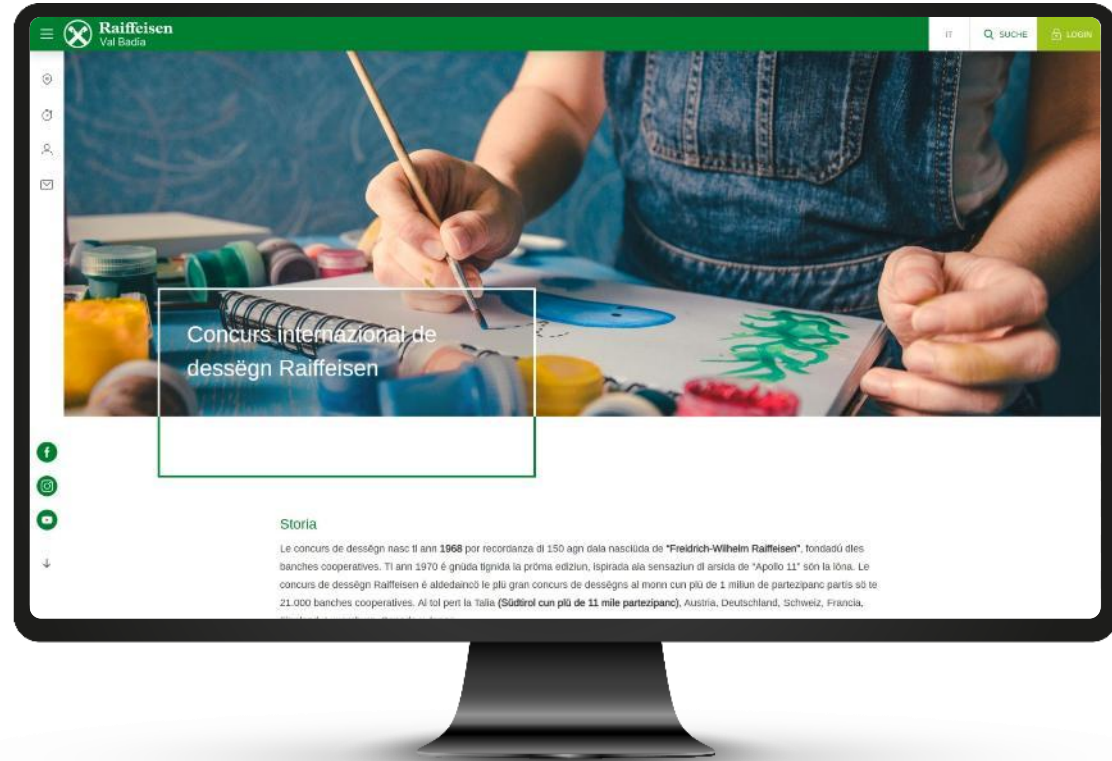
Raiffeisen
Val Badia

IT
SUCHE
LOGIN

Concurs internazional de dessëgn Raiffeisen

Storia

Le concurs de dessëgn nasc tl ann **1968** por recordanza di 150 agn dala nasciüda de **"Freidrich-Wilhelm Raiffeisen"**, fondadú dles banches cooperatives. Tl ann 1970 é gnüda tignida la prüma ediziun, ispirada ala sensaziun dl arsida de "Apollo 11" sön la lüna. Le concurs de dessëgn Raiffeisen é aldedaincö le plü gran concurs de dessëgns al monn cun plü de 1 miliun de partezipanc partis sö te 21.000 banches cooperatives. Al tol pert la Talia **(Südtirol cun plü de 11 mile partezipanc)**, Austria, Deutschland, Schweiz, Francia, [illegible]